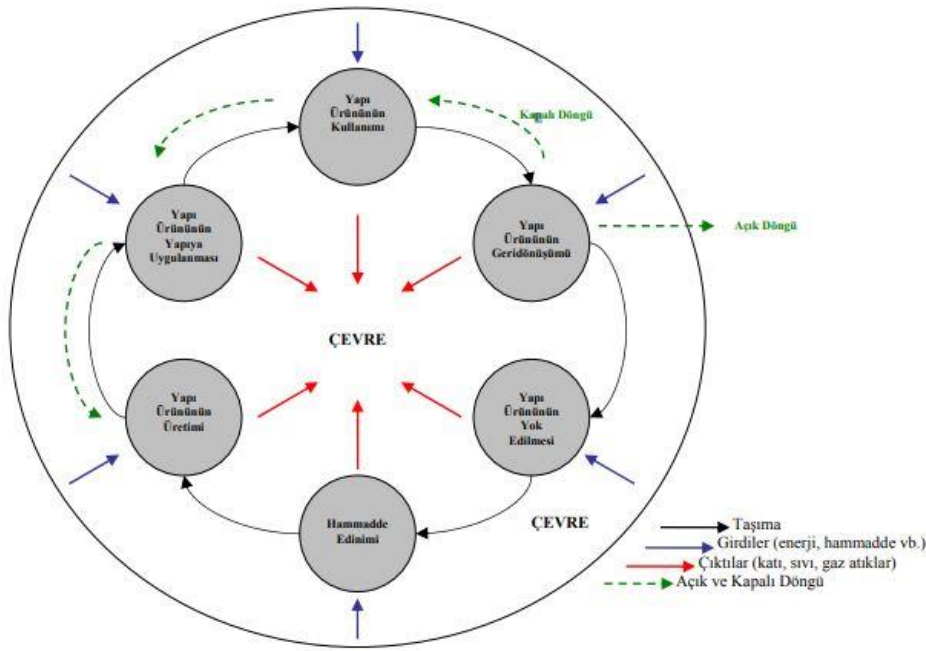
Yapı Ürününün Kullanımı

Kapalı Döngü

Yapı Ürününün Yapıya Uygulanması

Yapı Ürününün Geridönüşümü

Açık Döngü

ÇEVRE

Yapı Ürününün Üretimi

Yapı Ürününün Yok Edilmesi

Hammadde Edinimi

ÇEVRE

Taşıma
Girdiler (enerji, hammadde vb.)
Çıktılar (katı, sıvı, gaz atıklar)
Açık ve Kapalı Döngü